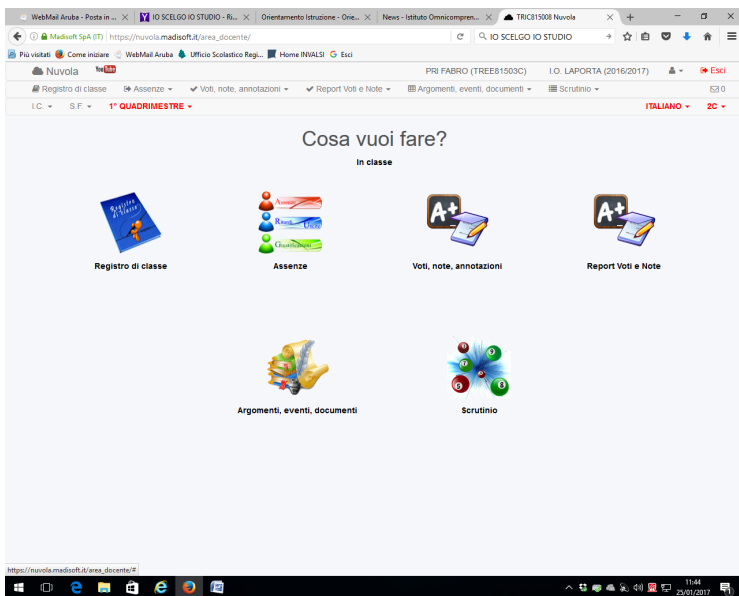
WebMail Aruba - Posta in ... ×
IO SCELGO IO STUDIO - Ri... ×
Orientamento Istruzione - Orie... ×
News - Istituto Omnicompren... ×
TRIC815008 Nuvola ×
+

Madisoft SpA (IT) | https://nuvola.madisoft.it/area_docente/
IO SCELGO IO STUDIO

Più visitati
Come iniziare
WebMail Aruba
Ufficio Scolastico Regi...
Home INVALSI
Esci

Nuvola
YouTube
PRI FABRO (TREE81503C)
I.O. LAPORTA (2016/2017)
Esci

Registro di classe
Assenze
Voti, note, annotazioni
Report Voti e Note
Argomenti, eventi, documenti
Scrutinio
0

I.C.
S.F.
1° QUADRIMESTRE
ITALIANO
2C

Cosa vuoi fare?

In classe

Registro di Classe
Registro di classe

Assenze
Ritardi
Uscite
Giustificazioni
Assenze

Voti, note, annotazioni

Report Voti e Note

Argomenti, eventi, documenti

Scrutinio

https://nuvola.madisoft.it/area_docente/#

11:44
25/01/2017